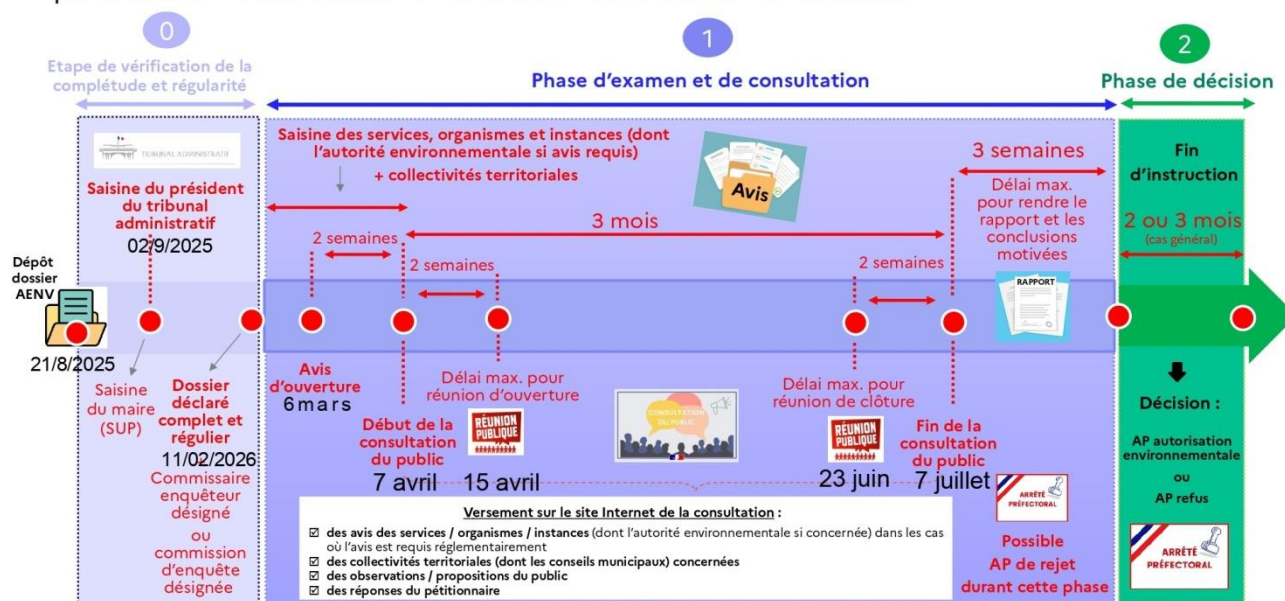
0
Etape de vérification de la complétude et régularité

1
Phase d'examen et de consultation

2
Phase de décision

TRIBUNAL ADMINISTRATIF

Saisine du président du tribunal administratif
02/9/2025

Dépôt dossier AENV
21/8/2025

Saisine du maire (SUP)

Dossier déclaré complet et régulier
11/02/2026
Commissaire enquêteur désigné
ou
commission d'enquête désignée

Saisine des services, organismes et instances (dont l'autorité environnementale si avis requis)
+ collectivités territoriales

Avis

2 semaines

3 mois

2 semaines

2 semaines

3 semaines
Délai max. pour rendre le rapport et les conclusions motivées

RAPPORT

Fin d'instruction
2 ou 3 mois
(cas général)

Avis d'ouverture
6 mars

Début de la consultation du public
7 avril

Délai max. pour réunion d'ouverture
RÉUNION PUBLIQUE
15 avril

CONSULTATION DU PUBLIC

Délai max. pour réunion de clôture
RÉUNION PUBLIQUE
23 juin

Fin de la consultation du public
7 juillet

ARRÊTÉ PRÉFECTORAL
Possible AP de rejet durant cette phase

Décision :
AP autorisation environnementale
ou
AP refus

ARRÊTÉ PRÉFECTORAL

Versement sur le site Internet de la consultation :
☑ des avis des services / organismes / instances (dont l'autorité environnementale si concernée) dans les cas où l'avis est requis réglementairement
☑ des collectivités territoriales (dont les conseils municipaux) concernées
☑ des observations / propositions du public
☑ des réponses du pétitionnaire